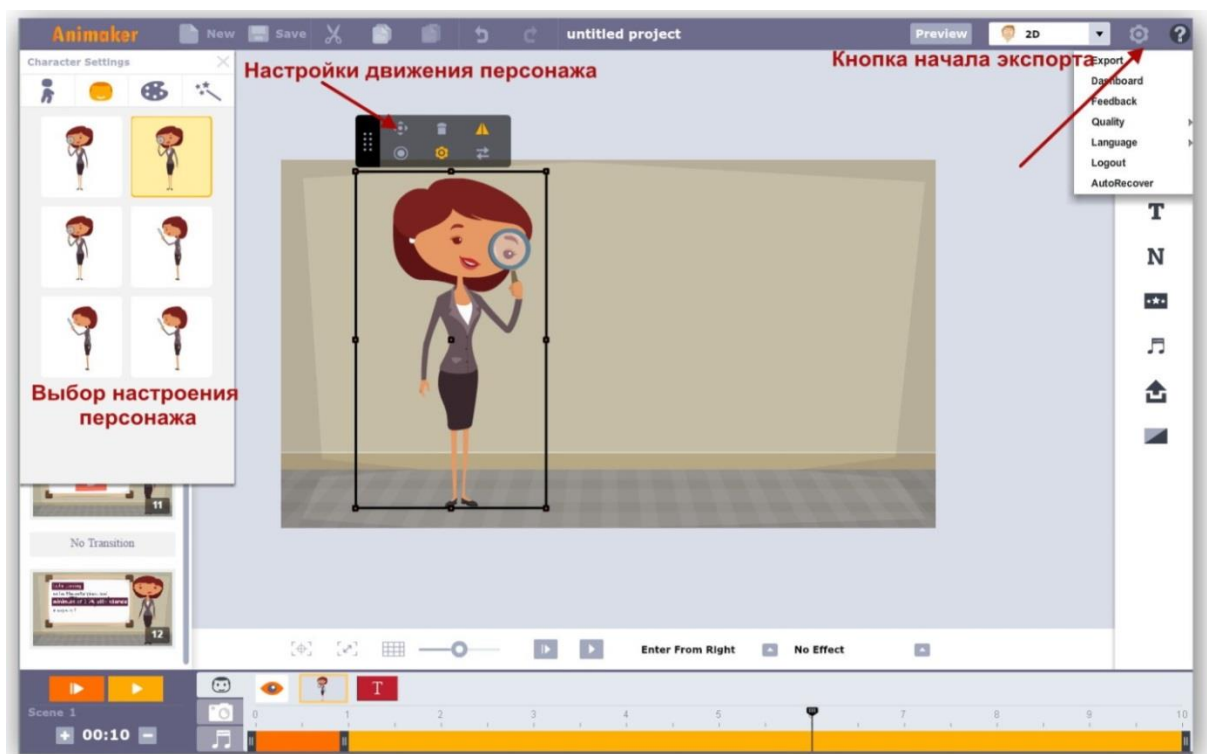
Animaker New Save untitled project Preview 2D

Character Settings

Настройки движения персонажа

Кнопка начала экспорта

Export
Dashboard
Feedback
Quality
Language
Logout
AutoRecover

Выбор настроения персонажа

T
N

11
No Transition
12

Enter From Right No Effect

T

Scene 1
00:10

0 1 2 3 4 5 6 7 8 9 10